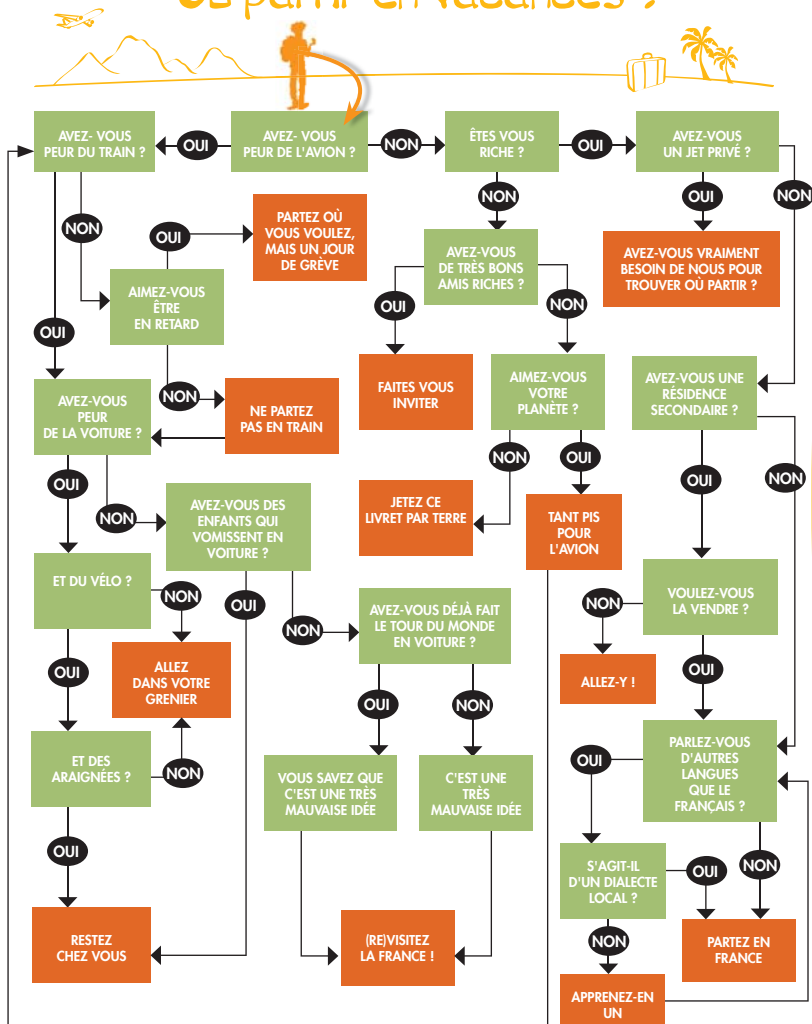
Où partir en vacances ?

AVEZ-VOUS PEUR DE L'AVION ?

OUI

AVEZ-VOUS PEUR DU TRAIN ?

NON

ÊTES VOUS RICHE ?

OUI

AVEZ-VOUS UN JET PRIVÉ ?

OUI

AVEZ-VOUS VRAIMENT BESOIN DE NOUS POUR TROUVER OÙ PARTIR ?

NON

NON

OUI

PARTEZ OÙ VOUS VOULEZ, MAIS UN JOUR DE GRÈVE

AIMEZ-VOUS ÊTRE EN RETARD

NON

AVEZ-VOUS DE TRÈS BONS AMIS RICHES ?

OUI

FAITES VOUS INVITER

NON

AIMEZ-VOUS VOTRE PLANÈTE ?

NON

JETEZ CE LIVRET PAR TERRE

OUI

TANT PIS POUR L'AVION

NON

AVEZ-VOUS UNE RÉSIDENCE SECONDAIRE ?

OUI

VOULEZ-VOUS LA VENDRE ?

NON

ALLEZ-Y !

OUI

NON

OUI

AVEZ-VOUS PEUR DE LA VOITURE ?

NON

NE PARTEZ PAS EN TRAIN

OUI

ET DU VÉLO ?

NON

ALLEZ DANS VOTRE GRENIER

OUI

ET DES ARAIGNÉES ?

NON

OUI

RESTEZ CHEZ VOUS

NON

AVEZ-VOUS DES ENFANTS QUI VOMISSENT EN VOITURE ?

OUI

NON

AVEZ-VOUS DÉJÀ FAIT LE TOUR DU MONDE EN VOITURE ?

OUI

VOUS SAVEZ QUE C'EST UNE TRÈS MAUVAISE IDÉE

NON

C'EST UNE TRÈS MAUVAISE IDÉE

(RE)VISITEZ LA FRANCE !

PARLEZ-VOUS D'AUTRES LANGUES QUE LE FRANÇAIS ?

OUI

S'AGIT-IL D'UN DIALECTE LOCAL ?

OUI

NON

PARTEZ EN FRANCE

NON

APPRENEZ-EN UN